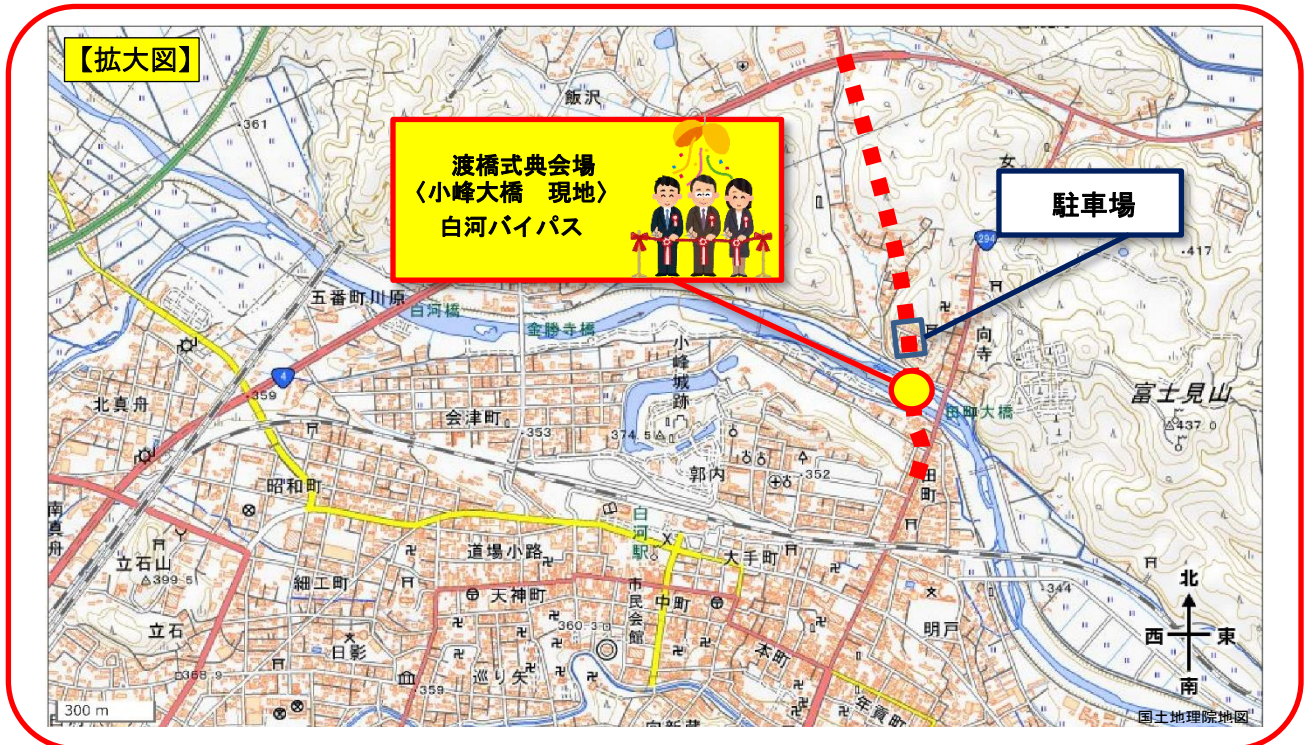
【拡大図】

渡橋式典会場
〈小峰大橋　現地〉
白河バイパス

駐車場

飯沢
361
五番町川原
白河橋
金勝寺橋
小峰城跡
北真舟
359
会津町
353
374.5
郭内
352
田町大橋
富士見山
437.0
417
294
4
向寺
昭和町
南真舟
立石山
399.5
道場小路
白河駅
大手町
細工町
天神町
市民会館
中町
360.3
立石
日影
巡り矢
本町
359
年貢町
368.9
明戸
344
田町
北
西
東
南
300 m
国土地理院地図